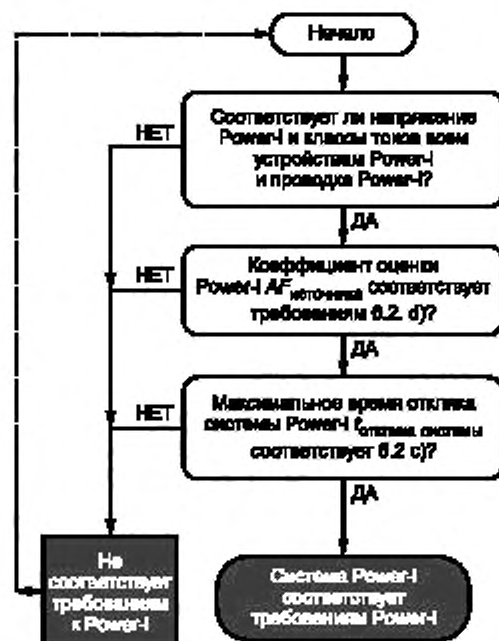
Начало

Соответствует ли напряжение Power-I и классы токов всем устройствам Power-I и проводов Power-I?

НЕТ

ДА

Коэффициент оценки Power-I $AF_{источника}$ соответствует требованиям 6.2. d)?

НЕТ

ДА

Максимальное время отклика системы Power-I $t_{отклика\ системы}$ соответствует 6.2 c)?

НЕТ

ДА

Не соответствует требованиям к Power-I

Система Power-I соответствует требованиям Power-I